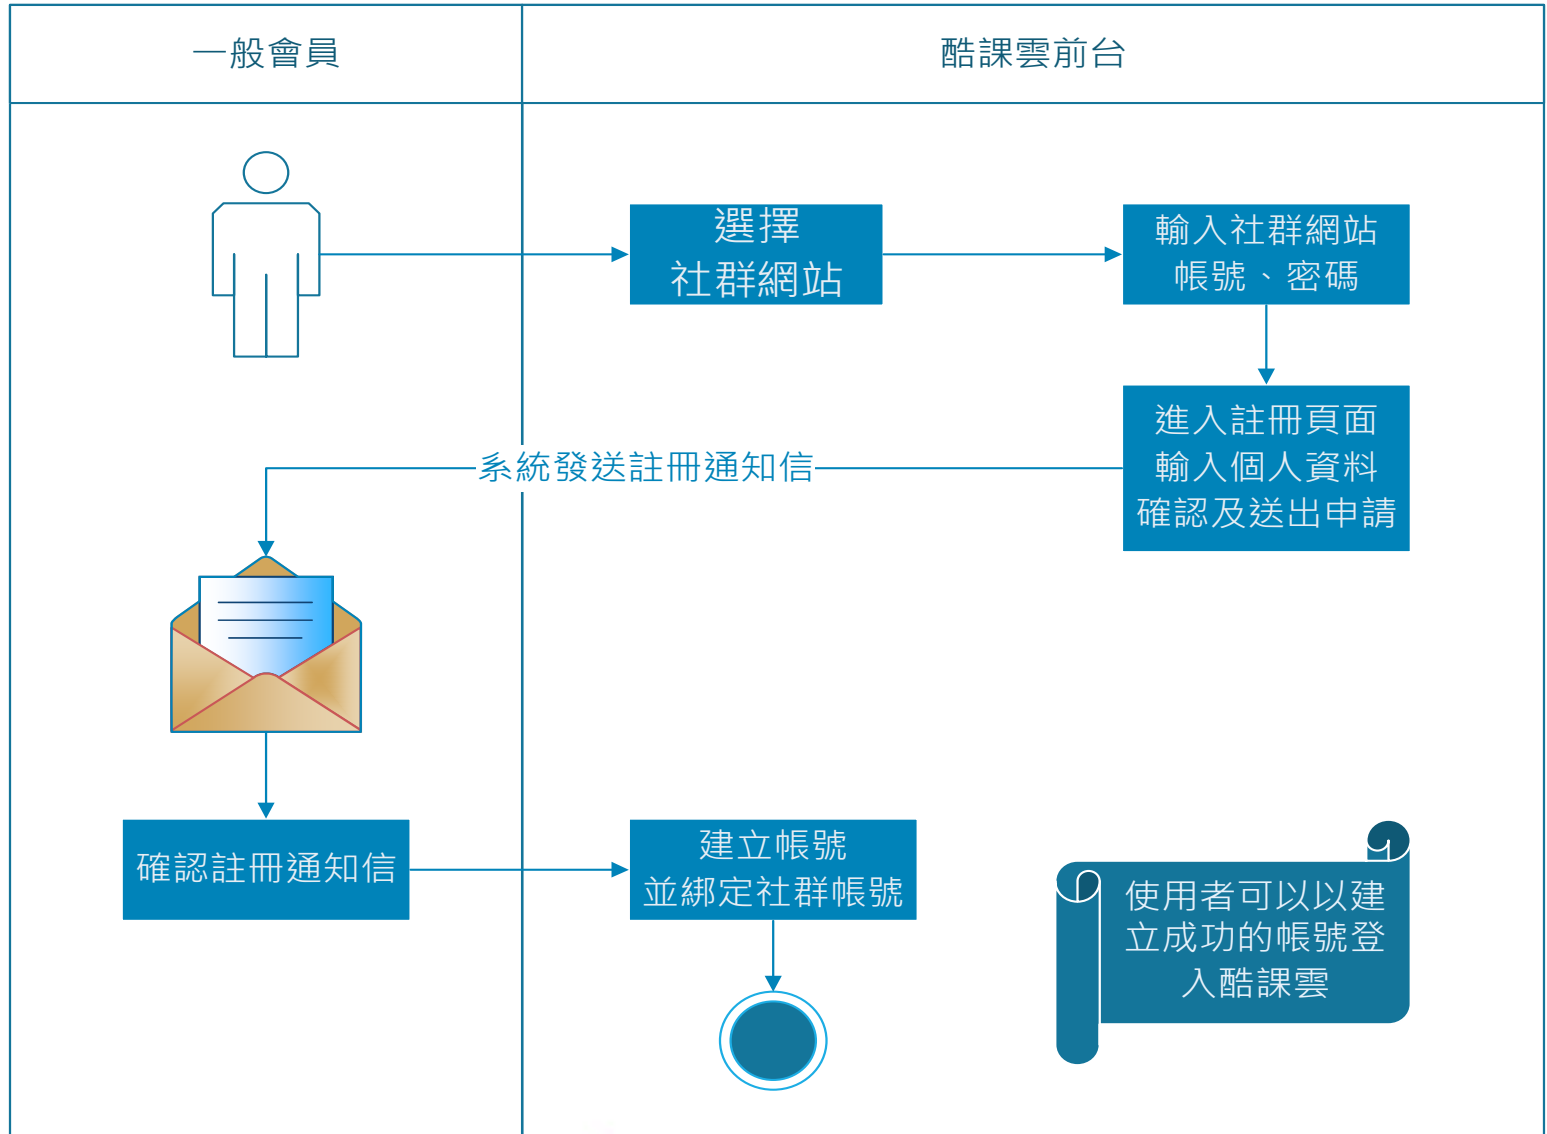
一般會員

酷課雲前台

選擇
社群網站

輸入社群網站
帳號、密碼

進入註冊頁面
輸入個人資料
確認及送出申請

系統發送註冊通知信

確認註冊通知信

建立帳號
並綁定社群帳號

使用者可以以建立成功的帳號登入酷課雲